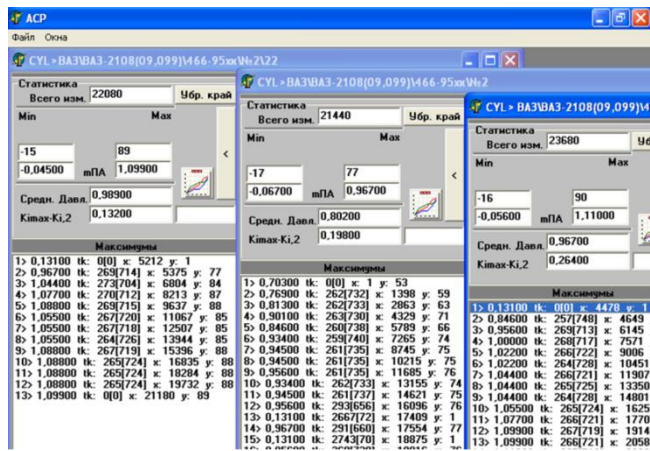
ACP
Файл Окна

CYL > ВАЗ\ВАЗ-2108(09,099)\466-95хх\№2\22
Статистика
Всего изм. 22080 Убр. край
Min Max
-15 89
-0,04500 мПА 1,09900
Средн. Давл. 0,98900
Kimax-Ki,2 0,13200
Максимумы
1> 0,13100 tk: 0[0] x: 5212 y: 1
2> 0,96700 tk: 269[714] x: 5375 y: 77
3> 1,04400 tk: 273[704] x: 6804 y: 84
4> 1,07700 tk: 270[712] x: 8213 y: 87
5> 1,08800 tk: 269[715] x: 9637 y: 88
6> 1,05500 tk: 267[720] x: 11067 y: 85
7> 1,05500 tk: 267[718] x: 12507 y: 85
8> 1,05500 tk: 264[726] x: 13944 y: 85
9> 1,08800 tk: 267[719] x: 15396 y: 88
10> 1,08800 tk: 265[724] x: 16835 y: 88
11> 1,08800 tk: 265[724] x: 18284 y: 88
12> 1,08800 tk: 265[724] x: 19732 y: 88
13> 1,09900 tk: 0[0] x: 21180 y: 89

CYL > ВАЗ\ВАЗ-2108(09,099)\466-95хх\№2
Статистика
Всего изм. 21440 Убр. край
Min Max
-17 77
-0,06700 мПА 0,96700
Средн. Давл. 0,80200
Kimax-Ki,2 0,19800
Максимумы
1> 0,70300 tk: 0[0] x: 1 y: 53
2> 0,76900 tk: 262[732] x: 1398 y: 59
3> 0,81300 tk: 262[733] x: 2863 y: 63
4> 0,90100 tk: 263[730] x: 4329 y: 71
5> 0,84600 tk: 260[738] x: 5789 y: 66
6> 0,93400 tk: 259[740] x: 7265 y: 74
7> 0,94500 tk: 261[735] x: 8745 y: 75
8> 0,94500 tk: 261[735] x: 10215 y: 75
9> 0,95600 tk: 261[735] x: 11685 y: 76
10> 0,93400 tk: 262[733] x: 13155 y: 74
11> 0,94500 tk: 261[737] x: 14621 y: 75
12> 0,95600 tk: 293[656] x: 16096 y: 76
13> 0,13100 tk: 2667[72] x: 17409 y: 1
14> 0,96700 tk: 291[660] x: 17554 y: 77
15> 0,13100 tk: 2743[70] x: 18875 y: 1

CYL > ВАЗ\ВАЗ-2108(09,099)\466-95хх\
Статистика
Всего изм. 23680
Min Max
-16 90
-0,05600 мПА 1,11000
Средн. Давл. 0,96700
Kimax-Ki,2 0,26400
Максимумы
1> 0,13100 tk: 0[0] x: 4478 y: 1
2> 0,84600 tk: 257[748] x: 4649
3> 0,95600 tk: 269[713] x: 6145
4> 1,00000 tk: 268[717] x: 7571
5> 1,02200 tk: 266[722] x: 9006
6> 1,02200 tk: 264[728] x: 10451
7> 1,04400 tk: 266[721] x: 11907
8> 1,04400 tk: 265[725] x: 13350
9> 1,04400 tk: 264[728] x: 14801
10> 1,05500 tk: 265[724] x: 1625
11> 1,07700 tk: 266[721] x: 1770
12> 1,09900 tk: 267[719] x: 1914
13> 1,09900 tk: 266[721] x: 2058